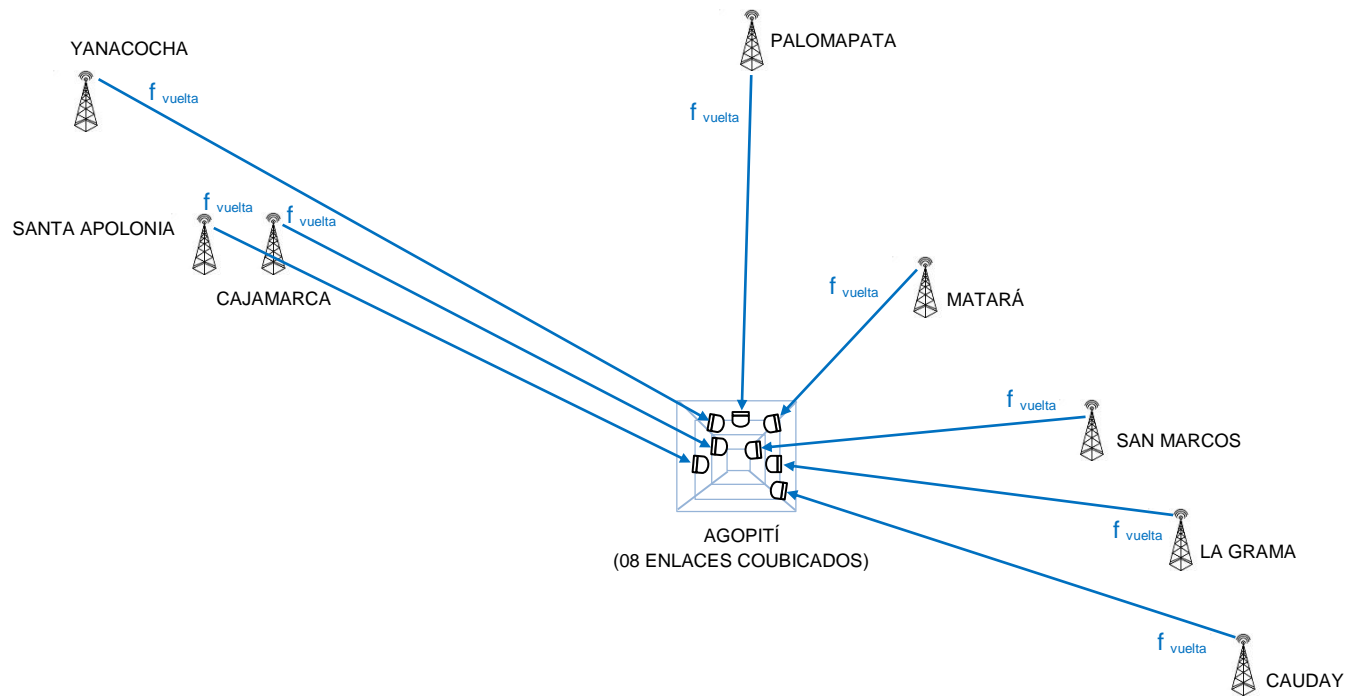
YANACOCHA

$f_{vuelta}$

PALOMAPATA

$f_{vuelta}$

$f_{vuelta}$

$f_{vuelta}$

SANTA APOLONIA

CAJAMARCA

$f_{vuelta}$

MATARÁ

$f_{vuelta}$

SAN MARCOS

$f_{vuelta}$

LA GRAMA

AGOPITÍ
(08 ENLACES COUBICADOS)

$f_{vuelta}$

CAUDAY